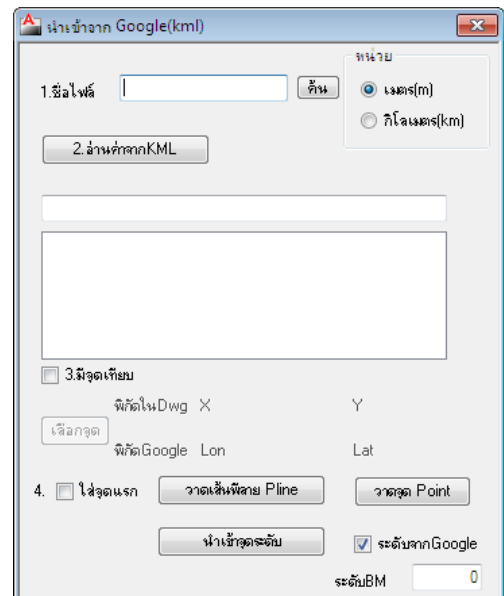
นำเข้าจาก Google(kml)

1.ชื่อไฟล์ ค้น

หน่วย
เมตร(m)
กิโลเมตร(km)

2.อ่านค่าจากKML

3.มีจุดเทียบ

พิกัดในDwg X Y
เลือกจุด
พิกัดGoogle Lon Lat

4. ใส่จุดแรก วาดเส้นพีลาย Pline วาดจุด Point

นำเข้าจุดระดับ ระดับจากGoogle

ระดับBM 0